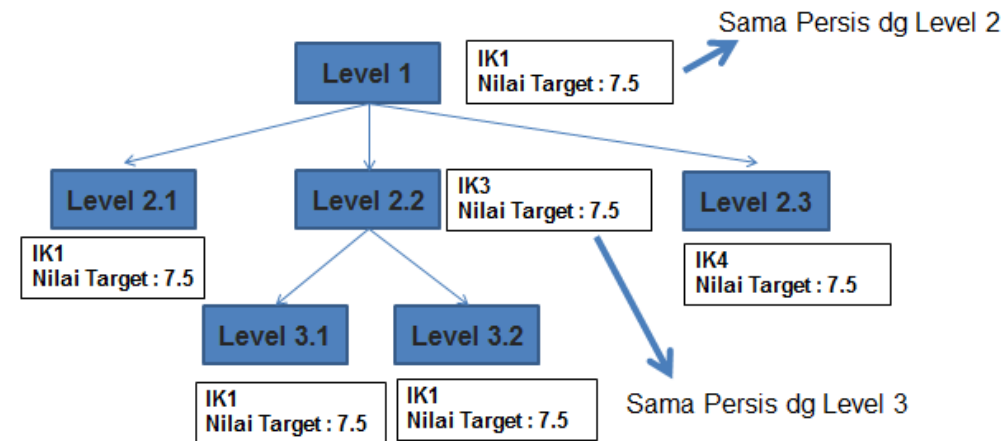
Sama Persis dg Level 2

Level 1

IK1
Nilai Target : 7.5

Level 2.1

IK1
Nilai Target : 7.5

Level 2.2

IK3
Nilai Target : 7.5

Level 2.3

IK4
Nilai Target : 7.5

Level 3.1

IK1
Nilai Target : 7.5

Level 3.2

IK1
Nilai Target : 7.5

Sama Persis dg Level 3